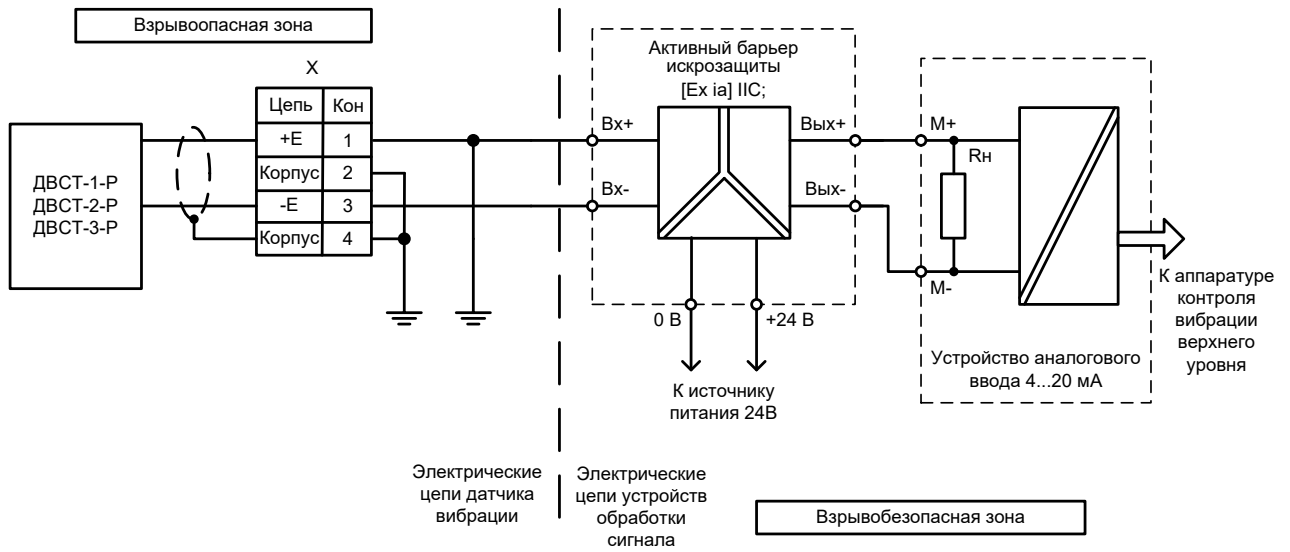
Взрывоопасная зона

X

| Цепь | Кон |
|---|---|
| +E | 1 |
| Корпус | 2 |
| -E | 3 |
| Корпус | 4 |

ДВСТ-1-Р
ДВСТ-2-Р
ДВСТ-3-Р

Активный барьер искрозащиты [Ex ia] IIC;

Вх+
Вх-
Вых+
Вых-

0 В
+24 В

К источнику питания 24В

M+
Rн
M-

К аппаратуре контроля вибрации верхнего уровня

Устройство аналогового ввода 4...20 мА

Электрические цепи датчика вибрации

Электрические цепи устройств обработки сигнала

Взрывобезопасная зона